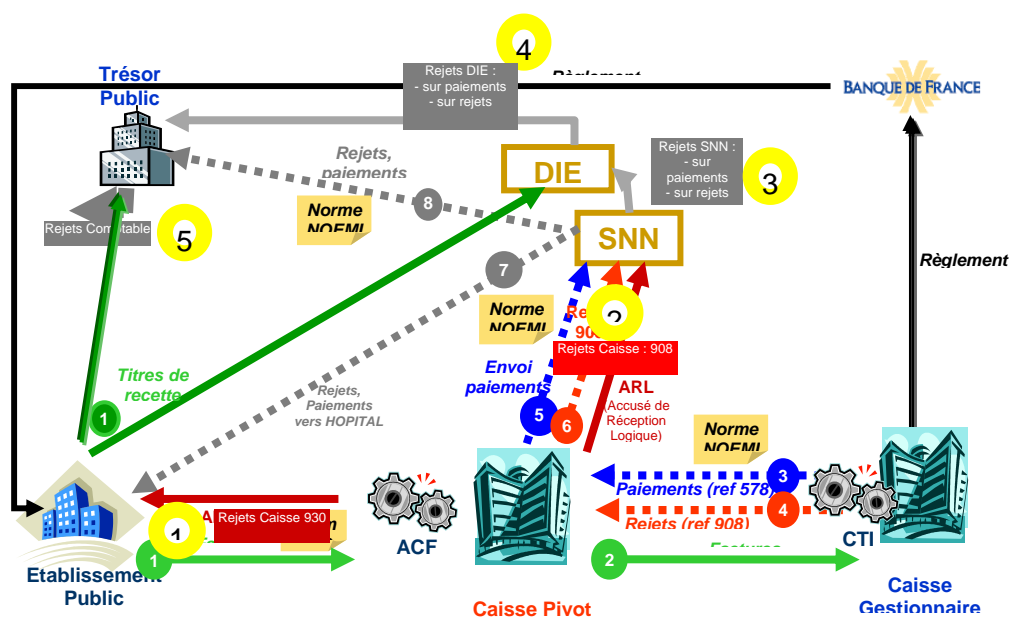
4

Trésor Public

Rejets DIE :
- sur paiements
- sur rejets

Règlement

BANQUE DE FRANCE

Rejets, paiements

DIE

Rejets SNN :
- sur paiements
- sur rejets

3

Norme NOEMI

8

Rejets Comptable

5

SNN

Règlement

7

Norme NOEMI

Re 90

2

Rejets Caisse : 908

Titres de recette

Envoi paiements

ARL
(Accusé de Réception Logique)

Rejets, Paiements vers HOPITAL

1

5

6

Norme NOEMI

3

Paiements (ref 578)

4

Rejets (ref 908)

A

Rejets Caisse 930

1

ACF

1

2

Factures

CTI

Etablissement Public

Caisse Pivot

Caisse Gestionnaire